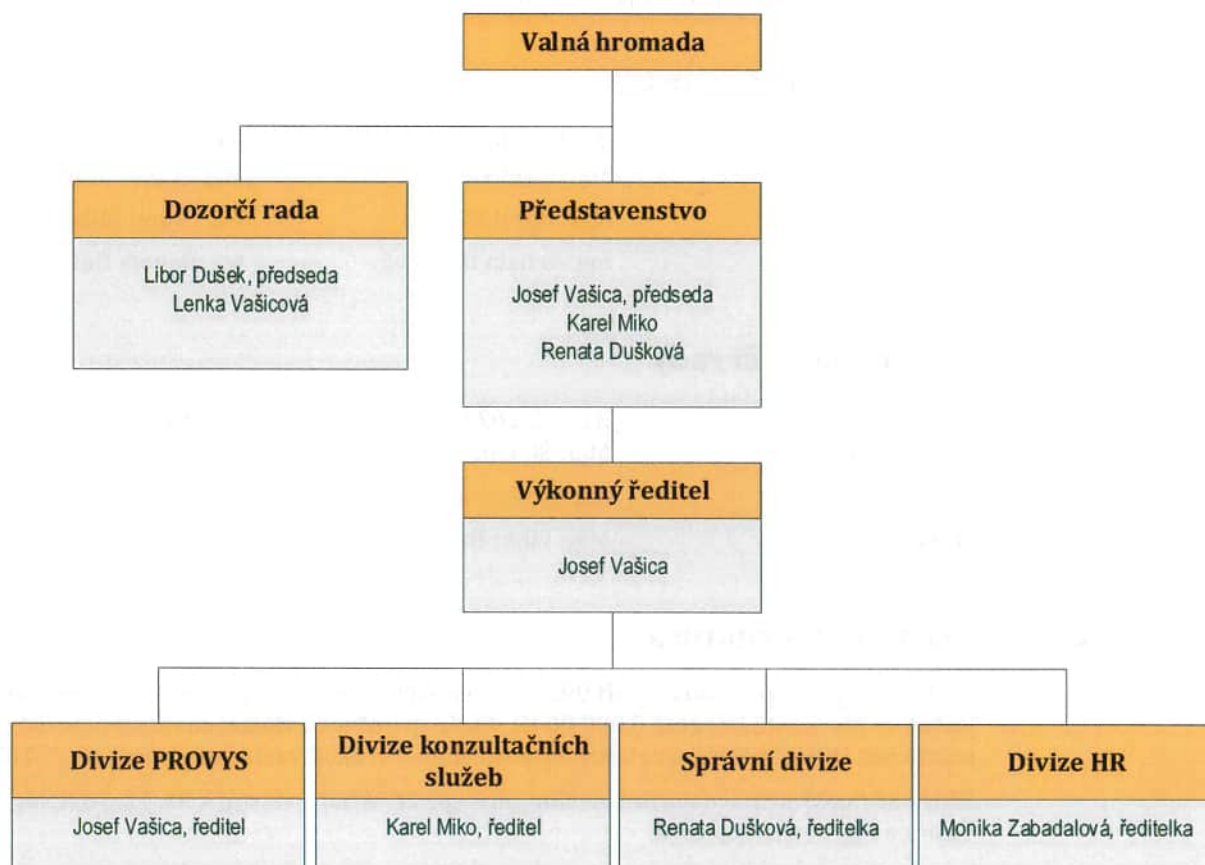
Valná hromada

Dozorčí rada

Libor Dušek, předseda
Lenka Vašicová

Představenstvo

Josef Vašica, předseda
Karel Miko
Renata Dušková

Výkonný ředitel

Josef Vašica

Divize PROVYS

Josef Vašica, ředitel

Divize konzultačních služeb

Karel Miko, ředitel

Správní divize

Renata Dušková, ředitelka

Divize HR

Monika Zabadalová, ředitelka